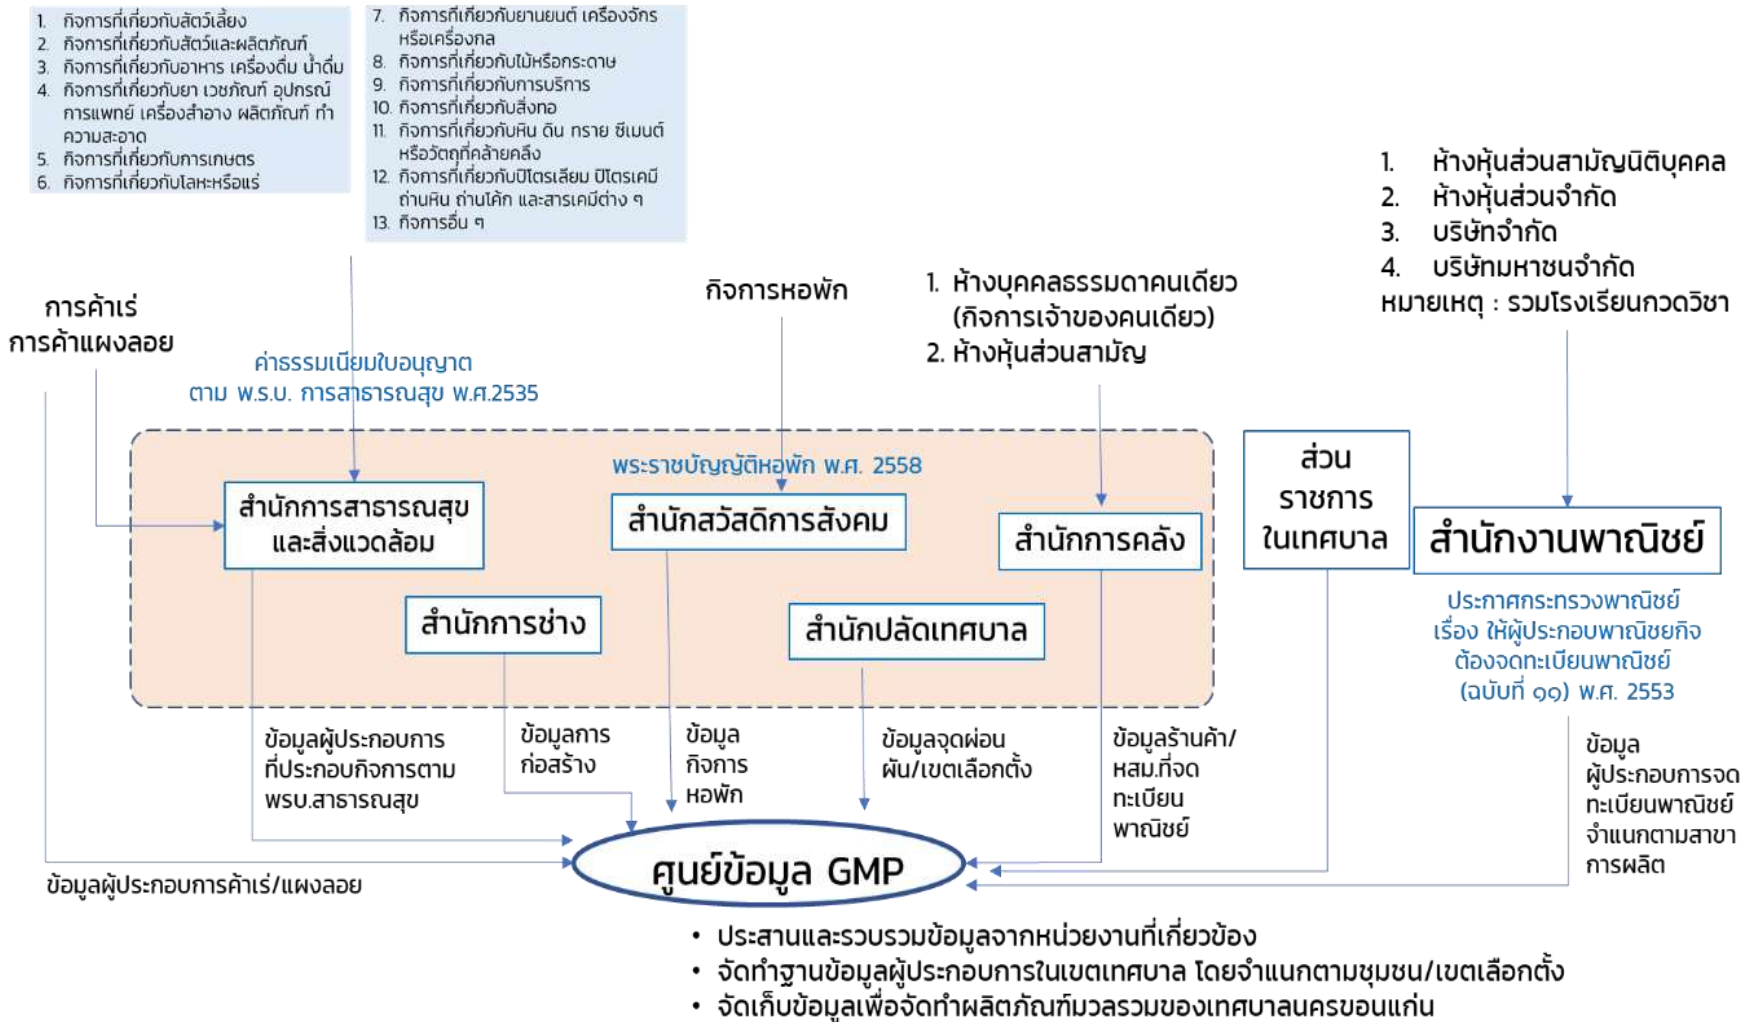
1. กิจการที่เกี่ยวกับสัตว์เลี้ยง
2. กิจการที่เกี่ยวกับสัตว์และผลิตภัณฑ์
3. กิจการที่เกี่ยวกับอาหาร เครื่องดื่ม น้ำดื่ม
4. กิจการที่เกี่ยวกับยา เวชภัณฑ์ อุปกรณ์การแพทย์ เครื่องสำอาง ผลิตภัณฑ์ ทำความสะอาด
5. กิจการที่เกี่ยวกับการเกษตร
6. กิจการที่เกี่ยวกับโลหะหรือแร่

7. กิจการที่เกี่ยวกับยานยนต์ เครื่องจักรหรือเครื่องกล
8. กิจการที่เกี่ยวกับไม้หรือกระดาษ
9. กิจการที่เกี่ยวกับการบริการ
10. กิจการที่เกี่ยวกับสิ่งทอ
11. กิจการที่เกี่ยวกับหิน ดิน ทราย ซีเมนต์หรือวัตถุที่คล้ายคลึง
12. กิจการที่เกี่ยวกับปิโตรเลียม ปิโตรเคมี ถ่านหิน ถ่านโค้ก และสารเคมีต่าง ๆ
13. กิจการอื่น ๆ

1. ห้างหุ้นส่วนสามัญนิติบุคคล
2. ห้างหุ้นส่วนจำกัด
3. บริษัทจำกัด
4. บริษัทมหาชนจำกัด
หมายเหตุ : รวมโรงเรียนกวดวิชา

การค้าเร่
การค้าแผงลอย

กิจการหอพัก

1. ห้างบุคคลธรรมดาคนเดียว (กิจการเจ้าของคนเดียว)
2. ห้างหุ้นส่วนสามัญ

ค่าธรรมเนียมใบอนุญาต ตาม พ.ร.บ. การสาธารณสุข พ.ศ.2535

พระราชบัญญัติหอพัก พ.ศ. 2558

สำนักการสาธารณสุขและสิ่งแวดล้อม

สำนักสวัสดิการสังคม

สำนักการคลัง

ส่วนราชการในเทศบาล

สำนักงานพาณิชย์

สำนักการช่าง

สำนักปลัดเทศบาล

ประกาศกระทรวงพาณิชย์ เรื่อง ให้ผู้ประกอบพาณิชยกิจต้องจดทะเบียนพาณิชย์ (ฉบับที่ ๑๑) พ.ศ. 2553

ข้อมูลผู้ประกอบการที่ประกอบกิจการตามพรบ.สาธารณสุข

ข้อมูลการก่อสร้าง

ข้อมูลกิจการหอพัก

ข้อมูลจุดผ่อนผัน/เขตเลือกตั้ง

ข้อมูลร้านค้า/หสม.ที่จดทะเบียนพาณิชย์

ข้อมูลผู้ประกอบการจดทะเบียนพาณิชย์จำแนกตามสาขาการผลิต

ศูนย์ข้อมูล GMP

ข้อมูลผู้ประกอบการค้าเร่/แผงลอย

• ประสานและรวบรวมข้อมูลจากหน่วยงานที่เกี่ยวข้อง
• จัดทำฐานข้อมูลผู้ประกอบการในเขตเทศบาล โดยจำแนกตามชุมชน/เขตเลือกตั้ง
• จัดเก็บข้อมูลเพื่อจัดทำผลิตภัณฑ์มวลรวมของเทศบาลนครขอนแก่น